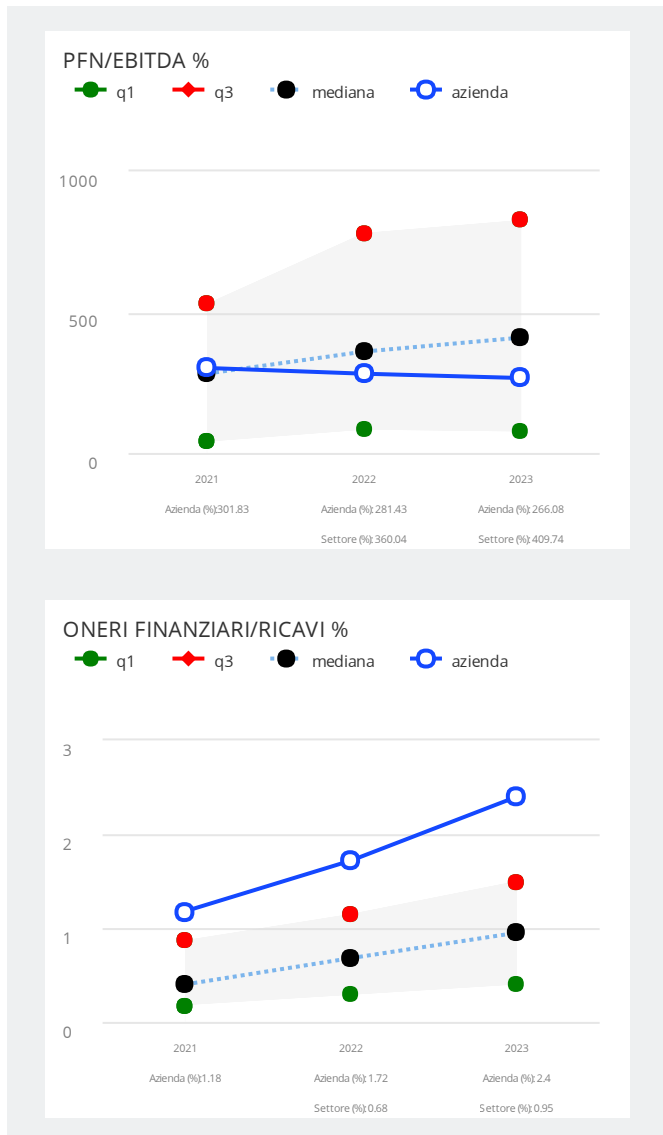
PFN/EBITDA %

q1 q3 mediana azienda

1000
500
0

2021
Azienda (%):301.83

2022
Azienda (%): 281.43
Settore (%): 360.04

2023
Azienda (%): 266.08
Settore (%): 409.74

ONERI FINANZIARI/RICAVI %

q1 q3 mediana azienda

3
2
1
0

2021
Azienda (%):1.18

2022
Azienda (%): 1.72
Settore (%): 0.68

2023
Azienda (%): 2.4
Settore (%): 0.95